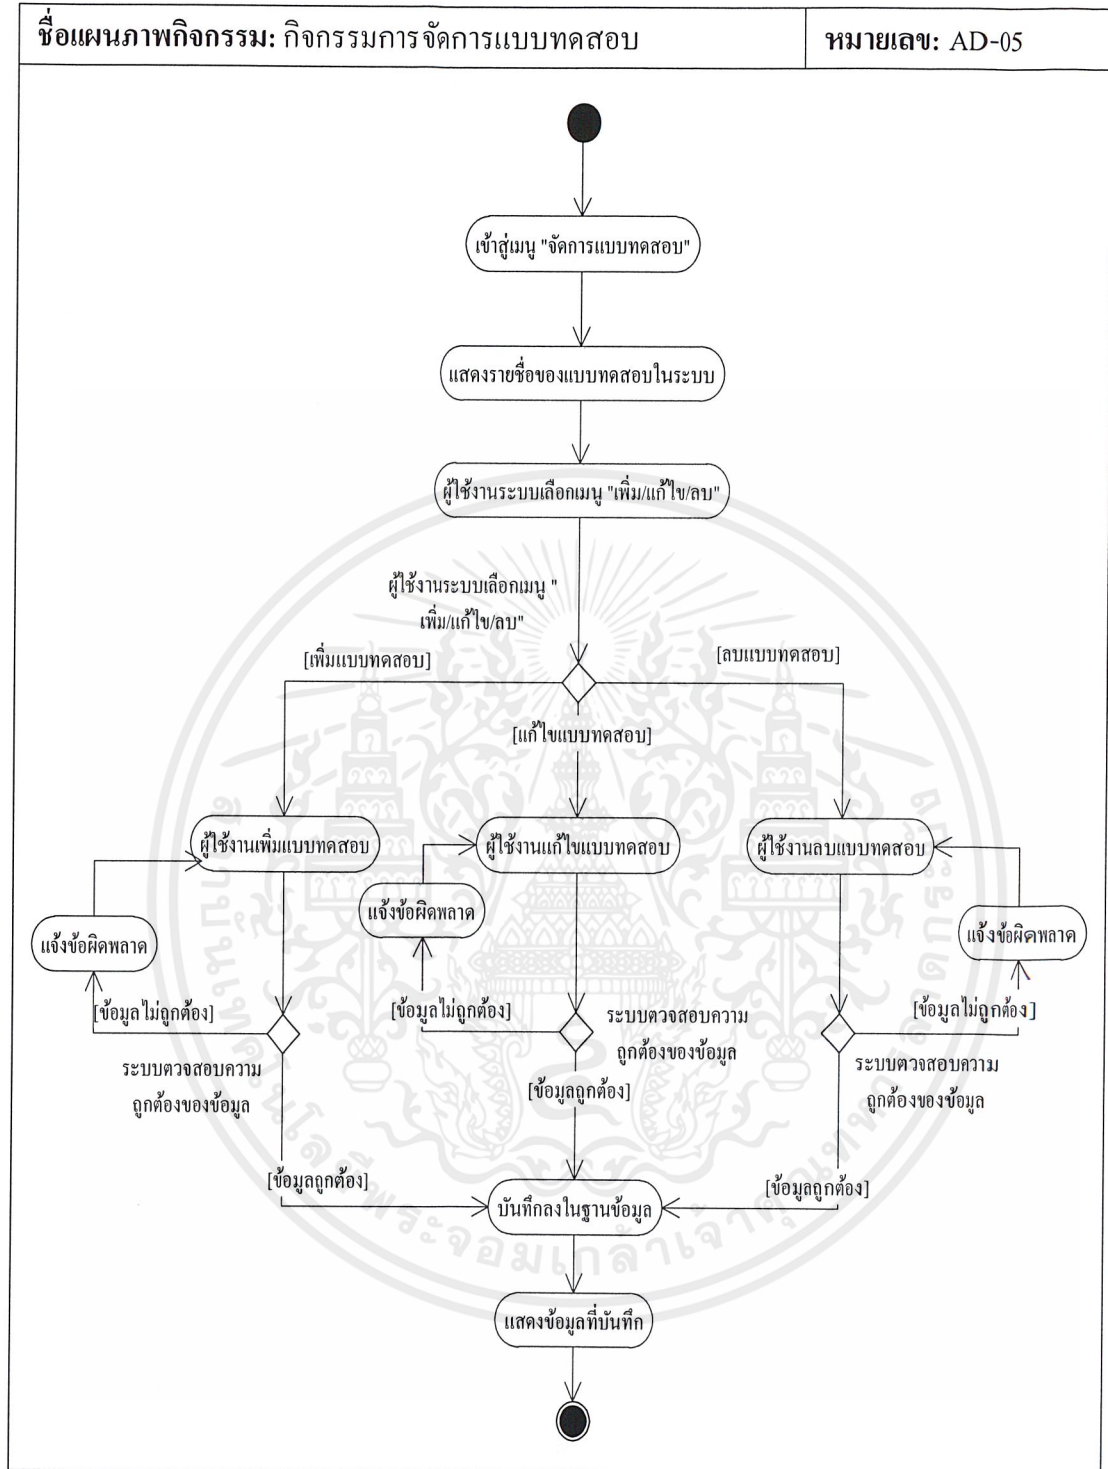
| ชื่อแผนภาพกิจกรรม: กิจกรรมการจัดการแบบทดสอบ | หมายเลข: AD-05 |
|---|---|

เข้าสู่เมนู "จัดการแบบทดสอบ"

แสดงรายชื่อของแบบทดสอบในระบบ

ผู้ใช้งานระบบเลือกเมนู "เพิ่ม/แก้ไข/ลบ"

ผู้ใช้งานระบบเลือกเมนู " เพิ่ม/แก้ไข/ลบ"

[เพิ่มแบบทดสอบ]

[ลบแบบทดสอบ]

[แก้ไขแบบทดสอบ]

ผู้ใช้งานเพิ่มแบบทดสอบ

ผู้ใช้งานแก้ไขแบบทดสอบ

ผู้ใช้งานลบแบบทดสอบ

แจ้งข้อผิดพลาด

แจ้งข้อผิดพลาด

แจ้งข้อผิดพลาด

[ข้อมูลไม่ถูกต้อง]

[ข้อมูลไม่ถูกต้อง]

[ข้อมูลไม่ถูกต้อง]

ระบบตรวจสอบความถูกต้องของข้อมูล

ระบบตรวจสอบความถูกต้องของข้อมูล

ระบบตรวจสอบความถูกต้องของข้อมูล

[ข้อมูลถูกต้อง]

[ข้อมูลถูกต้อง]

[ข้อมูลถูกต้อง]

บันทึกลงในฐานข้อมูล

แสดงข้อมูลที่บันทึก